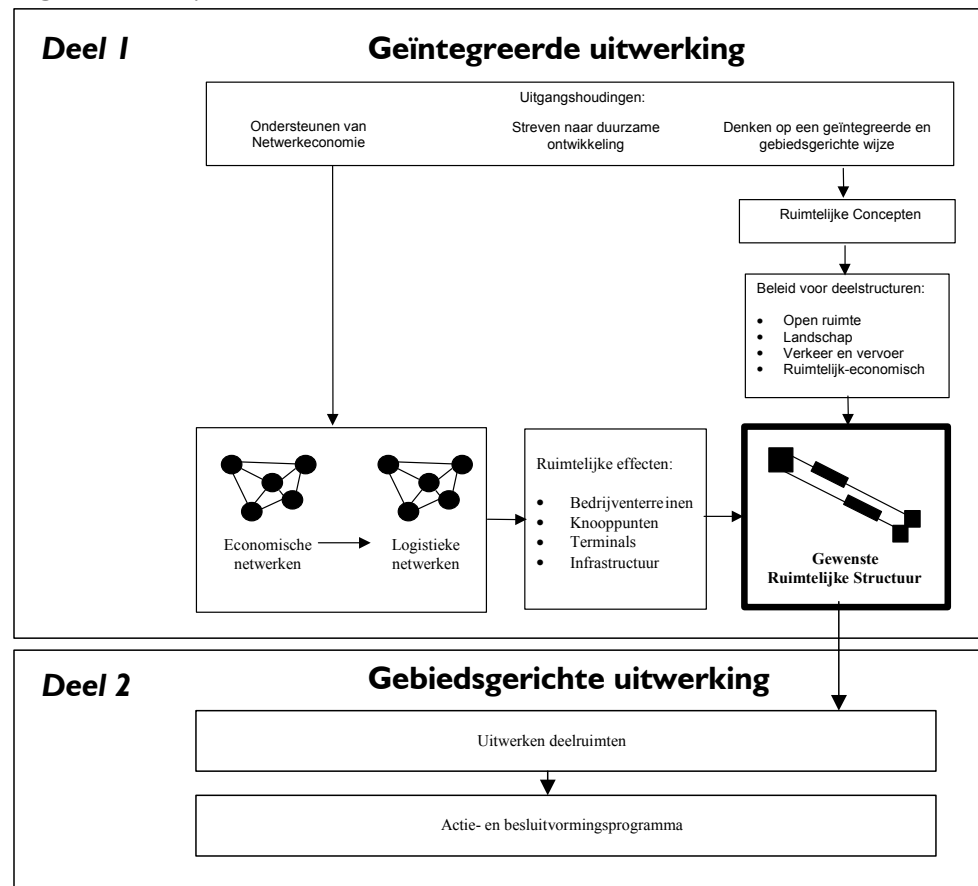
Deel 1

Geïntegreerde uitwerking

Uitgangshoudingen:

Ondersteunen van Netwerkeconomie

Streven naar duurzame ontwikkeling

Denken op een geïntegreerde en gebiedsgerichte wijze

Ruimtelijke Concepten

Beleid voor deelstructuren:

- Open ruimte
- Landschap
- Verkeer en vervoer
- Ruimtelijk-economisch

Economische netwerken

Logistieke netwerken

Ruimtelijke effecten:

- Bedrijventerreinen
- Knooppunten
- Terminals
- Infrastructuur

Gewenste Ruimtelijke Structuur

Deel 2

Gebiedsgerichte uitwerking

Uitwerken deelruimten

Actie- en besluitvormingsprogramma